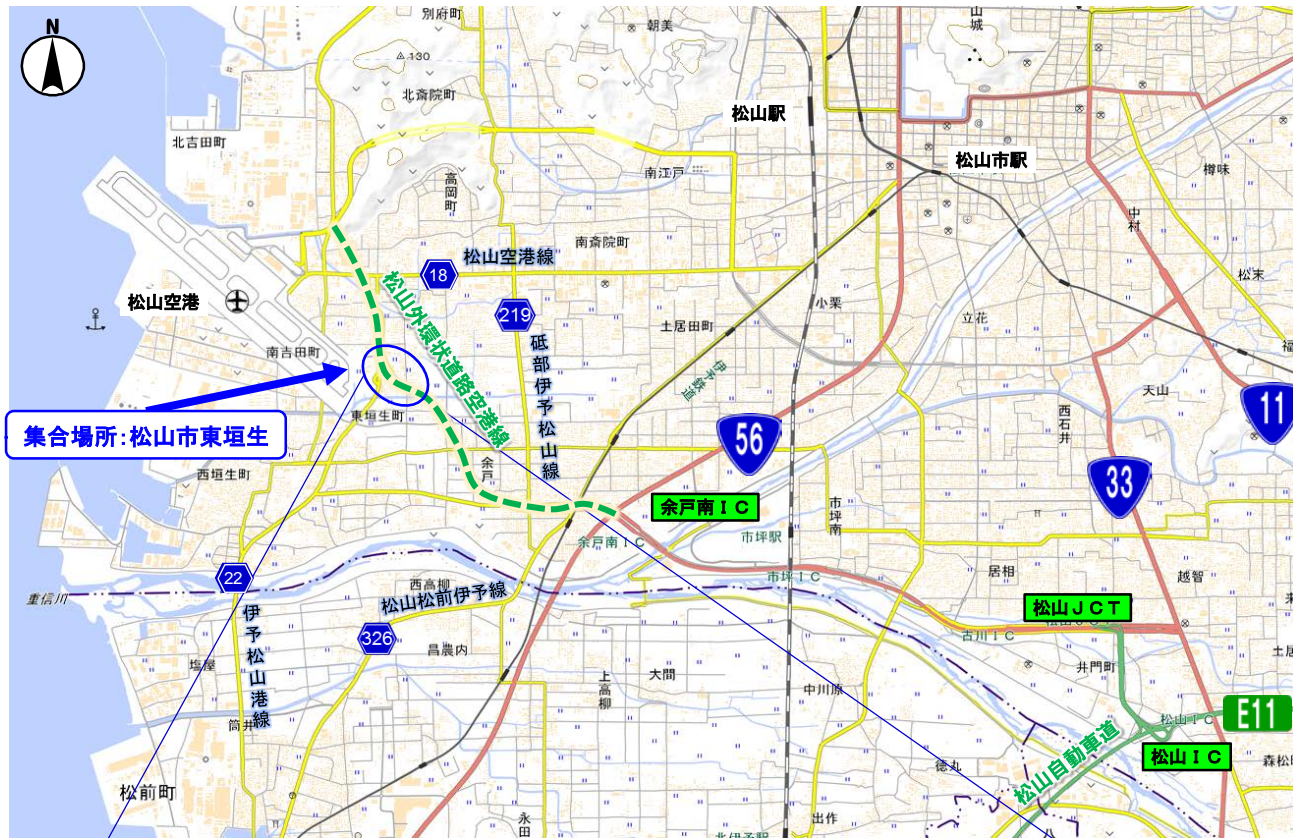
N

別府町
朝美
山
城
130
北斎院町
松山駅
北吉田町
松山市駅
南江戸
樽味
高岡町
中村
南斎院町
松山空港線
18
松山空港
松山外環状道路空港線
219
松末
小栗
土居田町
立花
砥部伊予松山線
南吉田町
伊予鉄道
天山
11
集合場所:松山市東垣生
東垣生町
西石井
56
余戸
33
西垣生町
余戸南ＩＣ
市坪南
余戸南ＩＣ
市坪駅
22
市坪ＩＣ
居相
越智
西高柳
重信川
松山松前伊予線
松山ＪＣＴ
伊予松山港線
古川ＩＣ
326
昌農内
土居
塩屋
井門町
上高柳
大間
中川原
E11
筒井
松山ＩＣ
松山自動車道
松山ＩＣ
森松
松前町
徳丸
永田
出作